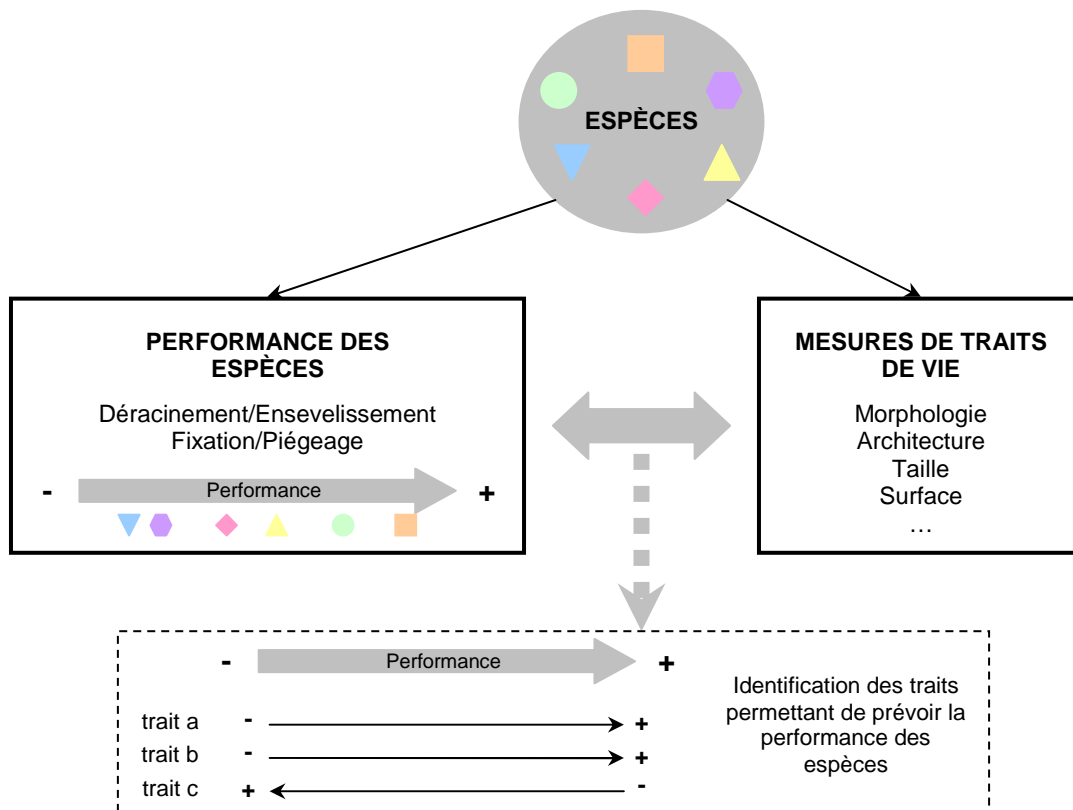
ESPÈCES

PERFORMANCE DES ESPÈCES

Déracinement/Ensevelissement
Fixation/Piégeage

- Performance +

MESURES DE TRAITS DE VIE

Morphologie
Architecture
Taille
Surface
…

- Performance +

trait a - +
trait b - +
trait c + -

Identification des traits permettant de prévoir la performance des espèces